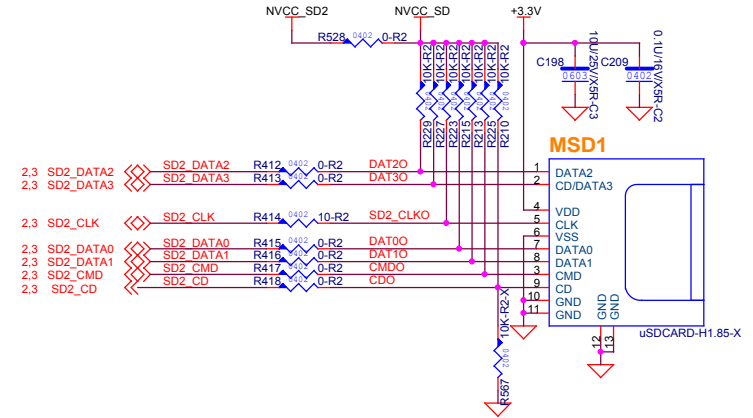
NVCC_SD2
NVCC_SD
+3.3V
R528 0402 0-R2
10K-R2 10K-R2 10K-R2 10K-R2 10K-R2 10K-R2 10K-R2
R229 R227 R223 R221 R213 R225 R210
C198 0603 10U/25V/X5R-C3
C209 0402 0.1U/16V/X5R-C2
MSD1
2,3 SD2_DATA2
2,3 SD2_DATA3
2,3 SD2_CLK
2,3 SD2_DATA0
2,3 SD2_DATA1
2,3 SD2_CMD
2,3 SD2_CD
SD2_DATA2 R412 0402 0-R2 DAT2O
SD2_DATA3 R413 0402 0-R2 DAT3O
SD2_CLK R414 0402 10-R2 SD2_CLKO
SD2_DATA0 R415 0402 0-R2 DAT0O
SD2_DATA1 R416 0402 0-R2 DAT1O
SD2_CMD R417 0402 0-R2 CMDO
SD2_CD R418 0402 0-R2 CDO
1 DATA2
2 CD/DATA3
4 VDD
5 CLK
6 VSS
7 DATA0
8 DATA1
3 CMD
9 CD
10 GND
11 GND
GND GND
12 13
uSDCARD-H1.85-X
10K-R2-X
0402
R567